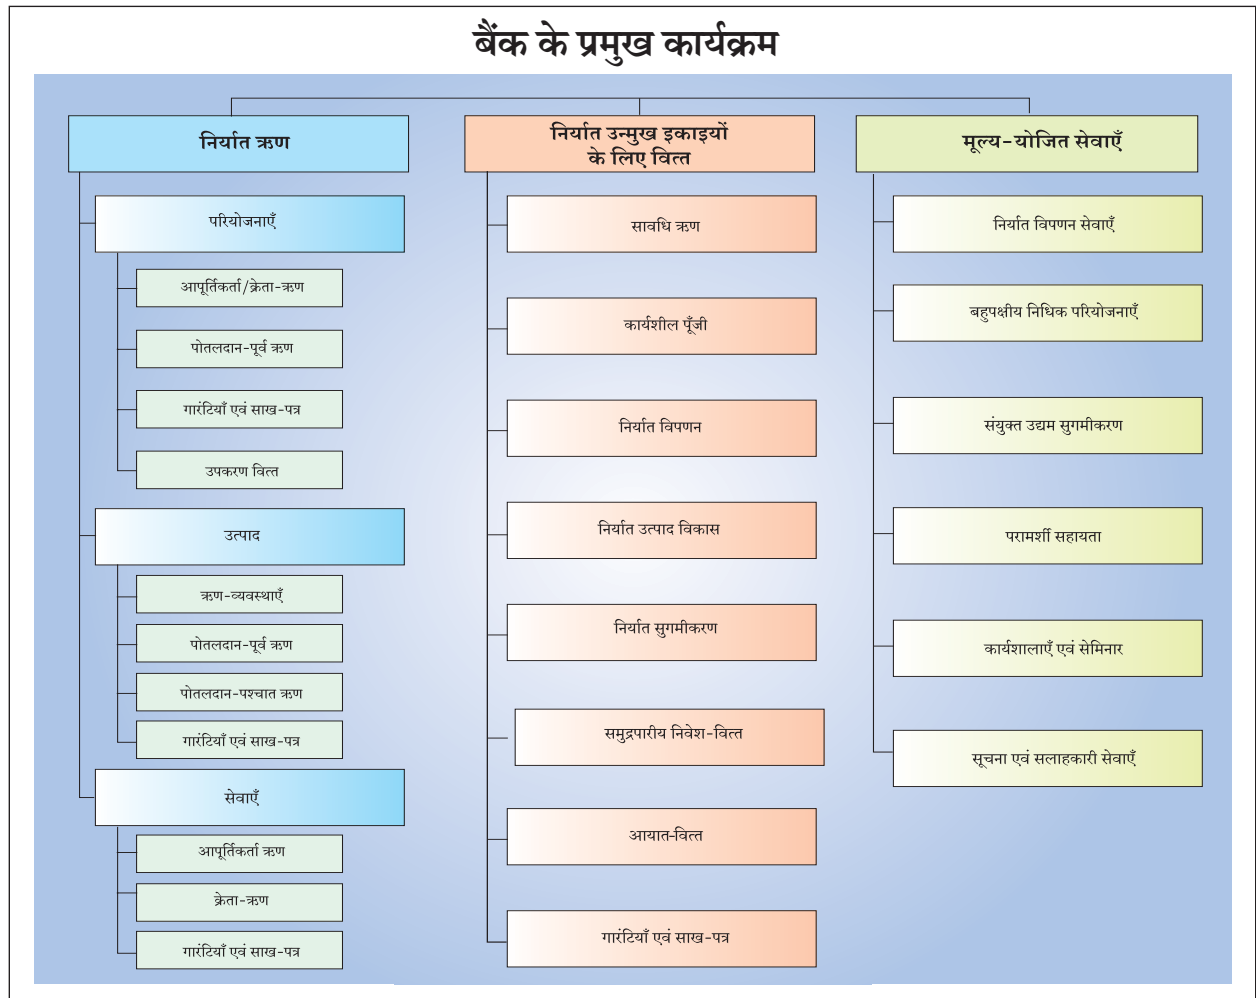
बैंक के प्रमुख कार्यक्रम

निर्यात ऋण

परियोजनाएँ

आपूर्तिकर्ता/क्रेता-ऋण

पोतलदान-पूर्व ऋण

गारंटियाँ एवं साख-पत्र

उपकरण वित्त

उत्पाद

ऋण-व्यवस्थाएँ

पोतलदान-पूर्व ऋण

पोतलदान-पश्चात ऋण

गारंटियाँ एवं साख-पत्र

सेवाएँ

आपूर्तिकर्ता ऋण

क्रेता-ऋण

गारंटियाँ एवं साख-पत्र

निर्यात उन्मुख इकाइयों के लिए वित्त

सावधि ऋण

कार्यशील पूँजी

निर्यात विपणन

निर्यात उत्पाद विकास

निर्यात सुगमीकरण

समुद्रपारीय निवेश-वित्त

आयात-वित्त

गारंटियाँ एवं साख-पत्र

मूल्य-योजित सेवाएँ

निर्यात विपणन सेवाएँ

बहुपक्षीय निधिक परियोजनाएँ

संयुक्त उद्यम सुगमीकरण

परामर्शी सहायता

कार्यशालाएँ एवं सेमिनार

सूचना एवं सलाहकारी सेवाएँ